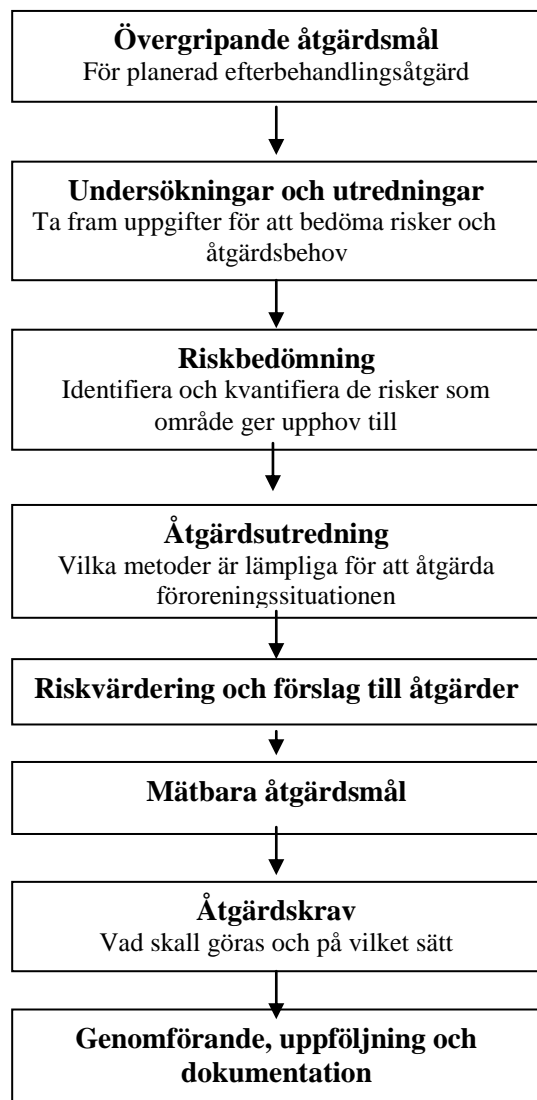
**Övergripande åtgärdsmål**
För planerad efterbehandlingsåtgärd

**Undersökningar och utredningar**
Ta fram uppgifter för att bedöma risker och åtgärdsbehov

**Riskbedömning**
Identifiera och kvantifiera de risker som område ger upphov till

**Åtgärdsutredning**
Vilka metoder är lämpliga för att åtgärda föroreningssituationen

**Riskvärdering och förslag till åtgärder**

**Mätbara åtgärdsmål**

**Åtgärdskrav**
Vad skall göras och på vilket sätt

**Genomförande, uppföljning och dokumentation**